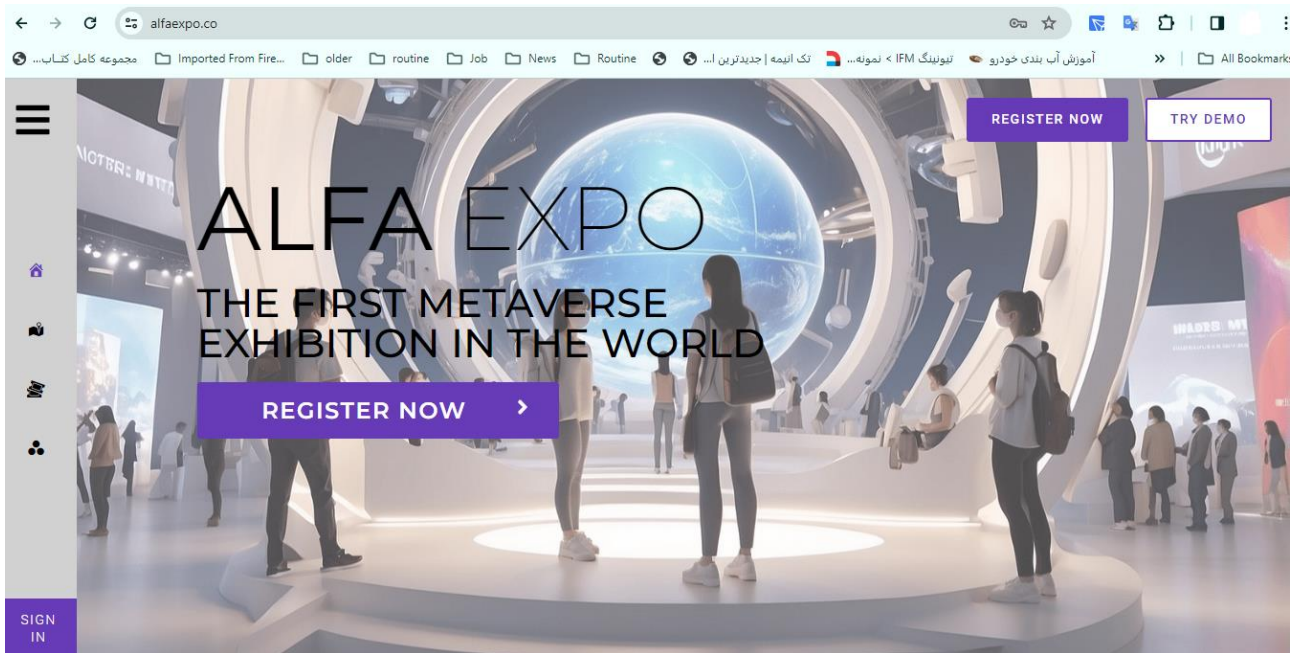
alfaexpo.co

مجموعه کامل کتـاب... Imported From Fire... older routine Job News Routine تک انیمه | جدیدترین ا... تیونینگ IFM > نمونه... آموزش آب بندی خودرو » All Bookmarks

REGISTER NOW TRY DEMO

ALFA EXPO

THE FIRST METAVERSE EXHIBITION IN THE WORLD

REGISTER NOW >

SIGN IN